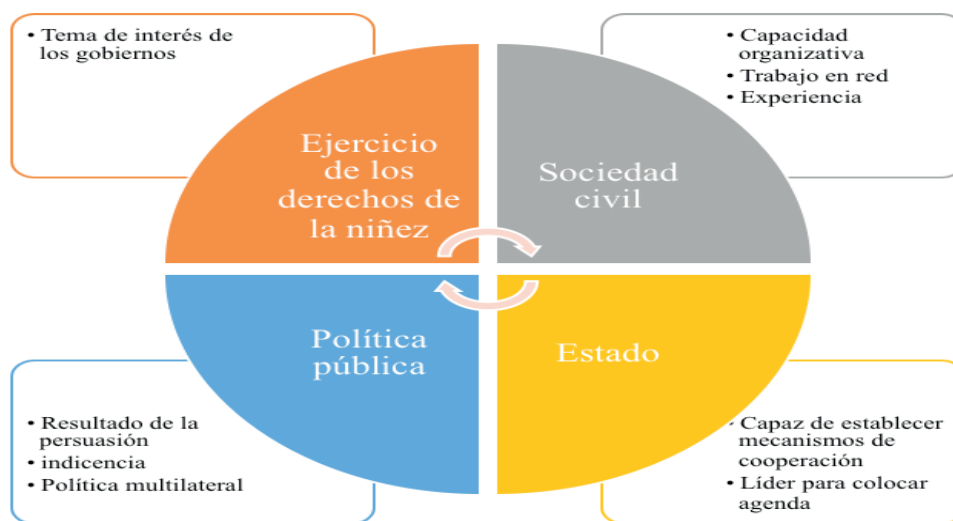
• Tema de interés de los gobiernos

Ejercicio de los derechos de la niñez

• Capacidad organizativa
• Trabajo en red
• Experiencia

Sociedad civil

Política pública

Estado

• Resultado de la persuasión
• indicencia
• Política multilateral

• Capaz de establecer mecanismos de cooperación
• Líder para colocar agenda